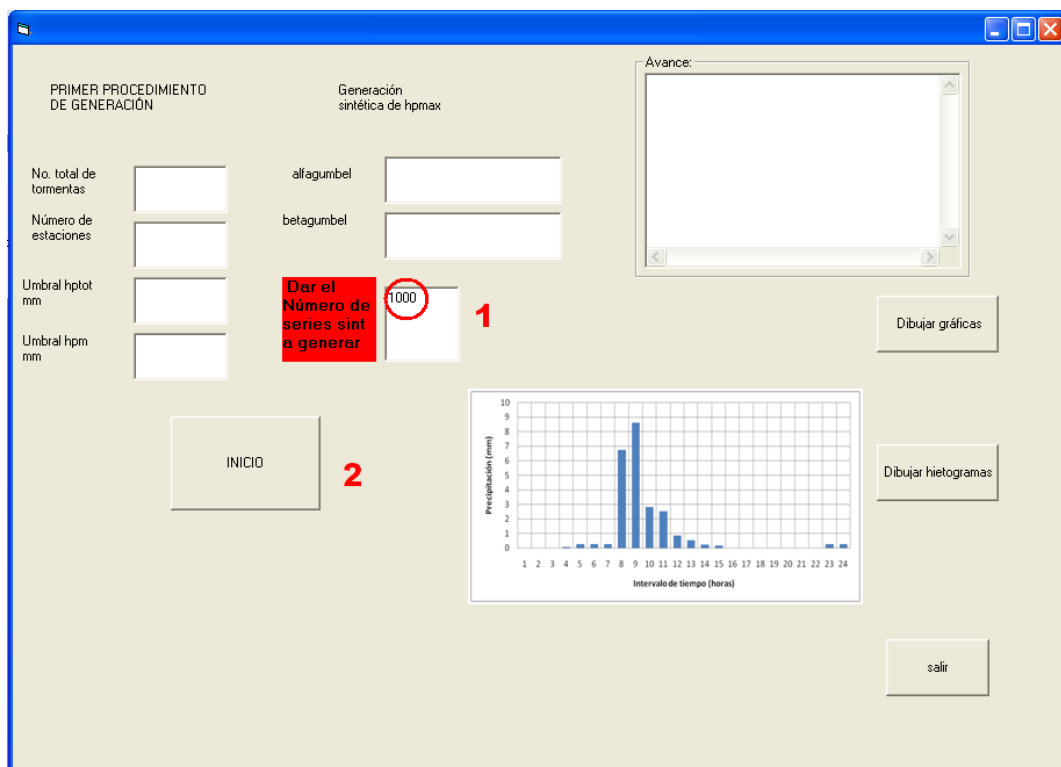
PRIMER PROCEDIMIENTO DE GENERACIÓN

Generación sintética de hpmax

Avance:

No. total de tormentas

Número de estaciones

Umbral hptot mm

Umbral hpm mm

alfagumbel

betagumbel

Dar el Número de series sint a generar

1000

1

Dibujar gráficas

INICIO

2

Dibujar hietogramas

salir

Precipitación (mm)

10
9
8
7
6
5
4
3
2
1
0

1 2 3 4 5 6 7 8 9 10 11 12 13 14 15 16 17 18 19 20 21 22 23 24

Intervalo de tiempo (horas)